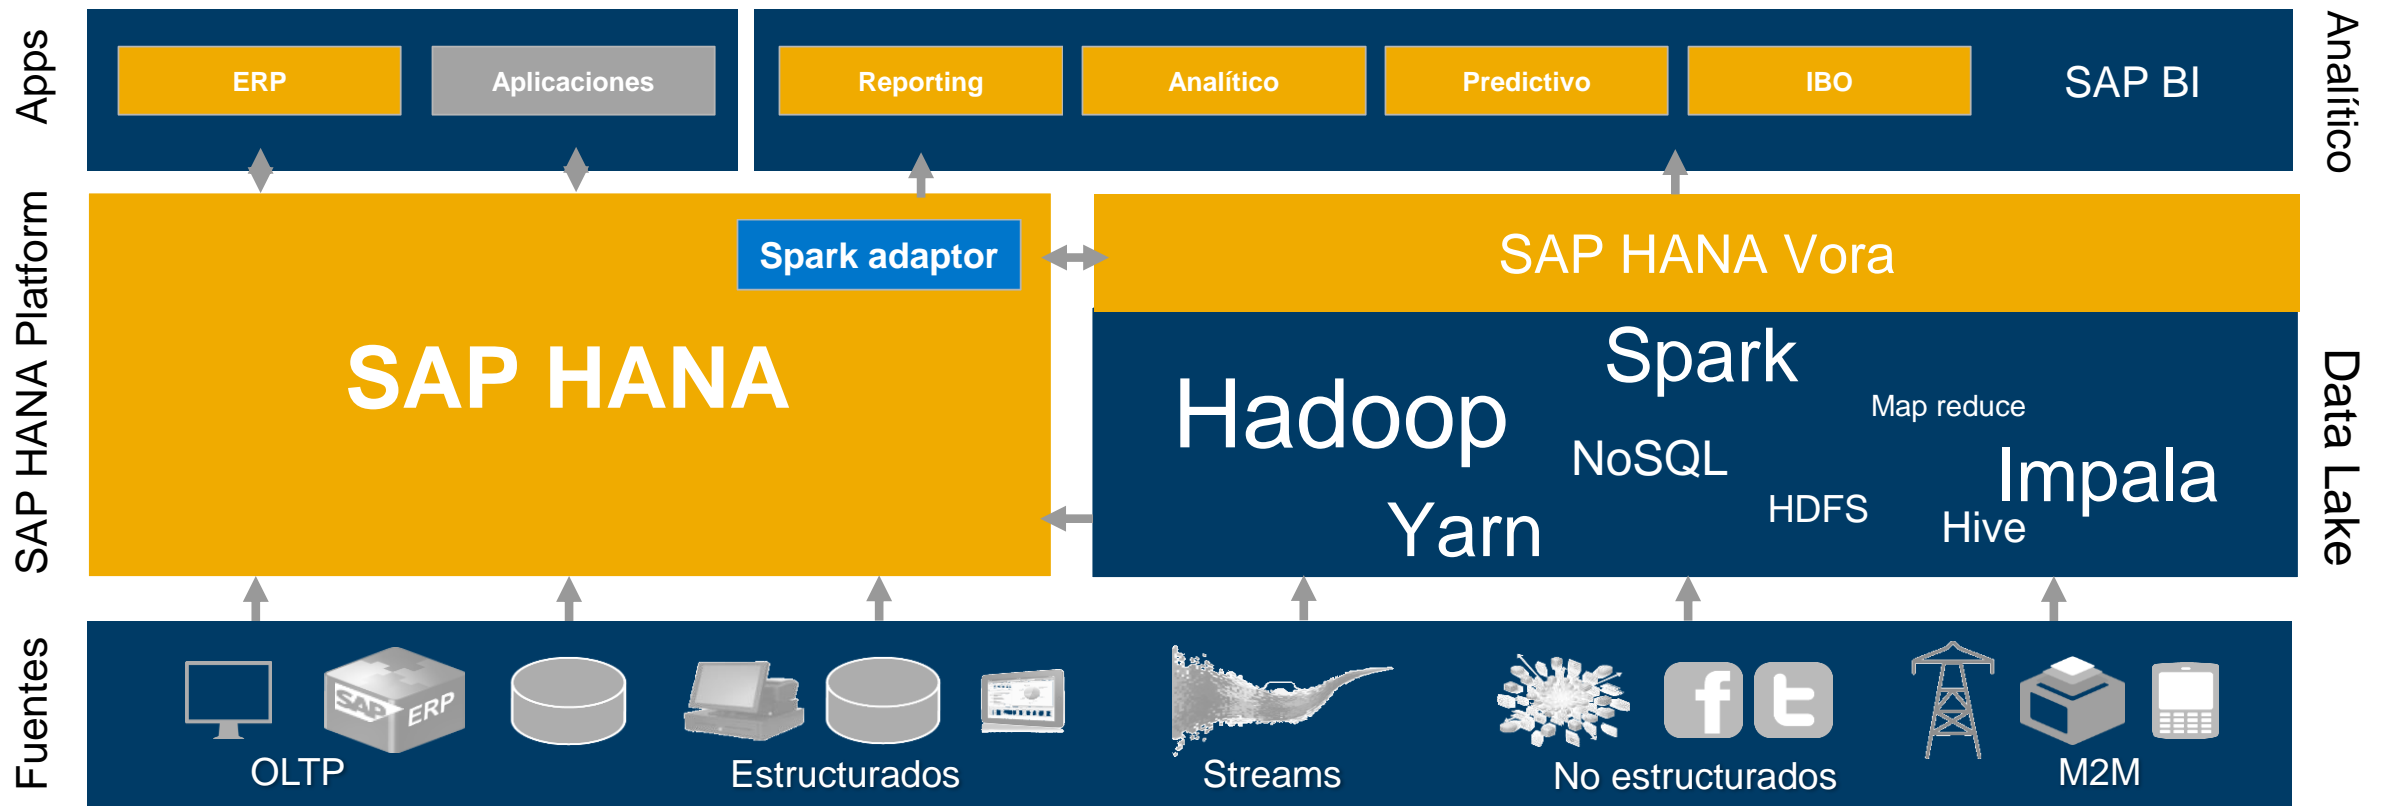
Apps

ERP

Aplicaciones

Reporting

Analítico

Predictivo

IBO

SAP BI

Analítico

SAP HANA Platform

Spark adaptor

SAP HANA

SAP HANA Vora

Hadoop

Spark

Map reduce

NoSQL

Impala

HDFS

Hive

Yarn

Data Lake

Fuentes

SAP ERP

OLTP

Estructurados

Streams

No estructurados

M2M